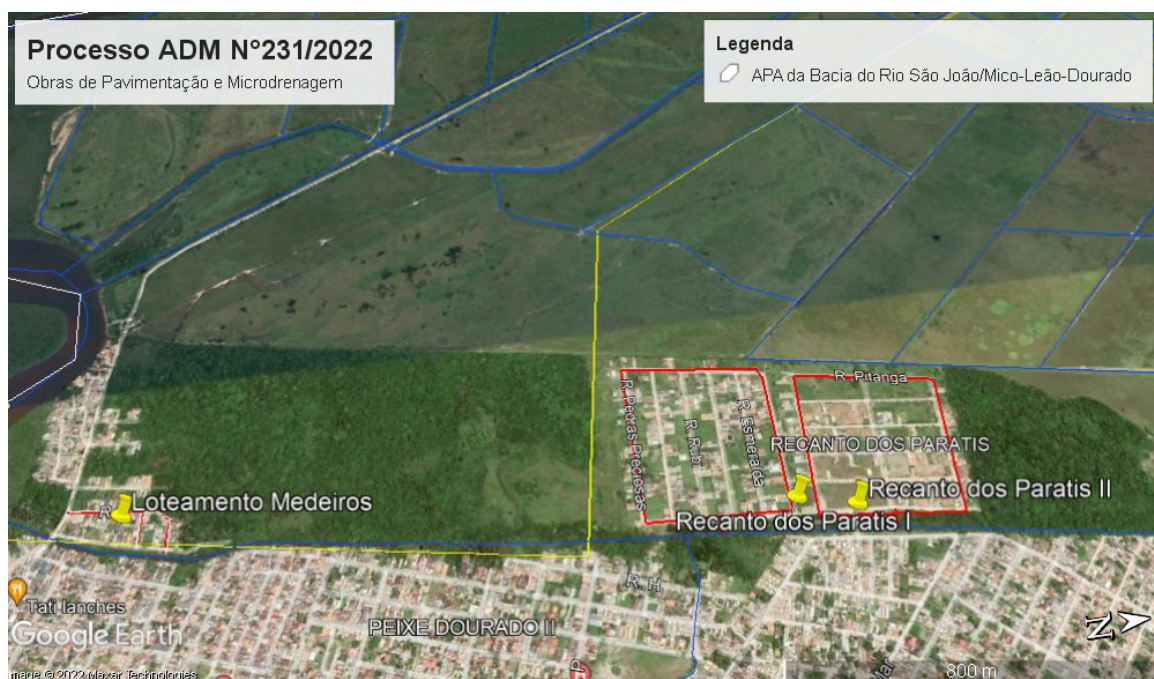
Processo ADM N°231/2022

Obras de Pavimentação e Microdrenagem

Legenda

APA da Bacia do Rio São João/Mico-Leão-Dourado

R. Pitanga

R. Pedras Preciosas

R. Rubi

R. Esmeralda

RECANTO DOS PARATIS

Recanto dos Paratis II

Recanto dos Paratis I

Loteamento Medeiros

R. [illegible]

R. H

Tati lanches

Google Earth

PEIXE DOURADO II

Image © 2022 Maxar Technologies

800 m

N